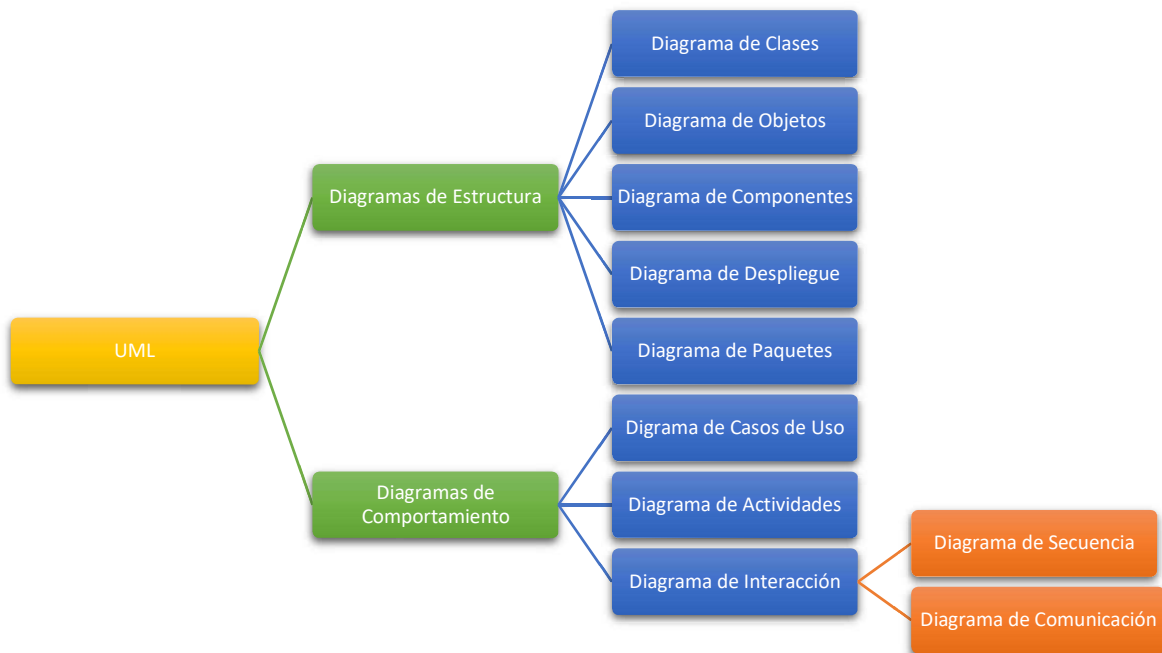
UML

Diagramas de Estructura

Diagrama de Clases

Diagrama de Objetos

Diagrama de Componentes

Diagrama de Despliegue

Diagrama de Paquetes

Diagramas de Comportamiento

Digrama de Casos de Uso

Diagrama de Actividades

Diagrama de Interacción

Diagrama de Secuencia

Diagrama de Comunicación